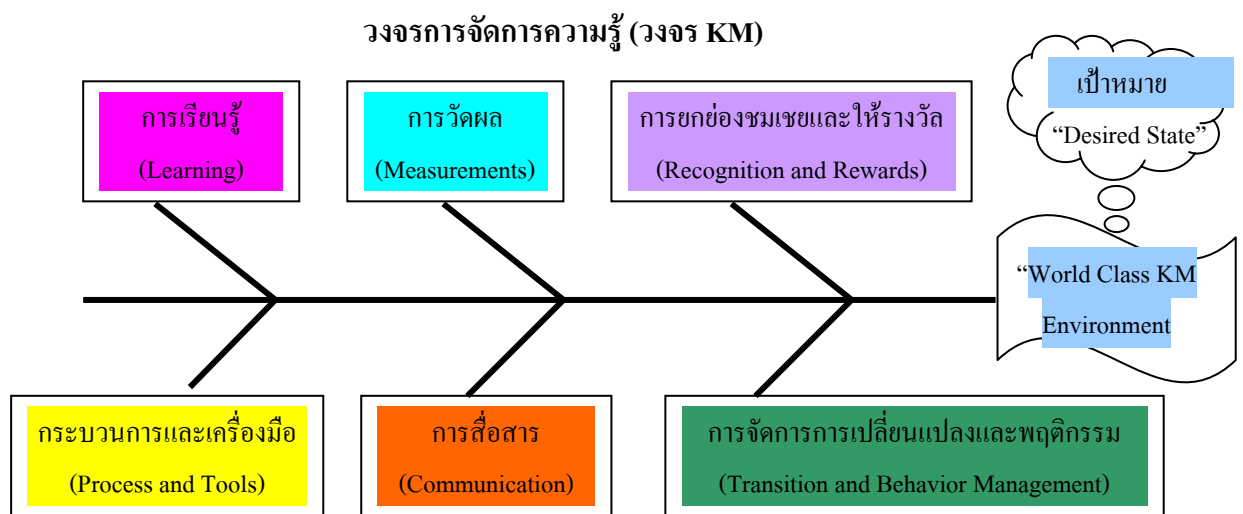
วงจรการจัดการความรู้ (วงจร KM)

การเรียนรู้
(Learning)

การวัดผล
(Measurements)

การยกย่องชมเชยและให้รางวัล
(Recognition and Rewards)

เป้าหมาย
"Desired State"

"World Class KM
Environment

กระบวนการและเครื่องมือ
(Process and Tools)

การสื่อสาร
(Communication)

การจัดการการเปลี่ยนแปลงและพฤติกรรม
(Transition and Behavior Management)